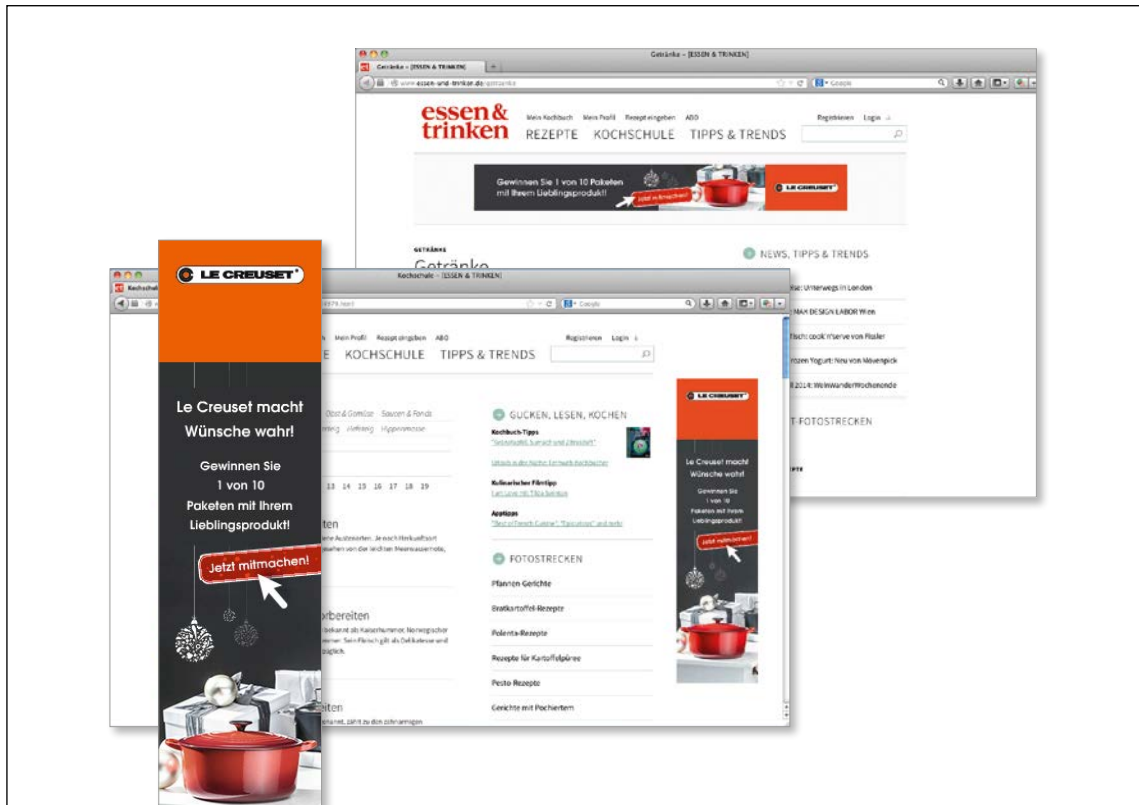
Getränke – [ESSEN & TRINKEN]

Getränke – [ESSEN & TRINKEN]

www.essen-und-trinken.de/getraenke

Google

essen & trinken

Mein Kochbuch Mein Profil Rezept eingeben ABO

Registrieren Login

REZEPTE KOCHSCHULE TIPPS & TRENDS

Gewinnen Sie 1 von 10 Paketen mit Ihrem Lieblingsprodukt!

Jetzt mitmachen!

LE CREUSET

GETRÄNKE

Getränke

NEWS, TIPPS & TRENDS

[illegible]ise: Unterwegs in London

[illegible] MAK DESIGN LABOR Wien

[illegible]Tisch: cook'n'serve von Fissler

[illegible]rozen Yogurt: Neu von Mövenpick

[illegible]l 2014: WeinWanderWochenende

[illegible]T-FOTOSTRECKEN

LE CREUSET

Le Creuset macht Wünsche wahr!

Gewinnen Sie 1 von 10 Paketen mit Ihrem Lieblingsprodukt!

Jetzt mitmachen!

Kochschule – [ESSEN & TRINKEN]

Kochschule

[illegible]4978.html

Google

Mein Profil Rezept eingeben ABO

Registrieren Login

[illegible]E KOCHSCHULE TIPPS & TRENDS

Obst & Gemüse Saucen & Fonds

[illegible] Hefeteig Hippenmasse

13 14 15 16 17 18 19

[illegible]iten

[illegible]bereiten

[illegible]iten

GUCKEN, LESEN, KOCHEN

Kochbuch-Tipps

Apptipps

FOTOSTRECKEN

Pfannen Gerichte

Bratkartoffel-Rezepte

Polenta-Rezepte

Rezepte für Kartoffelpüree

Pesto Rezepte

Gerichte mit Pochiertem

LE CREUSET

Le Creuset macht Wünsche wahr!

Gewinnen Sie 1 von 10 Paketen mit Ihrem Lieblingsprodukt!

Jetzt mitmachen!